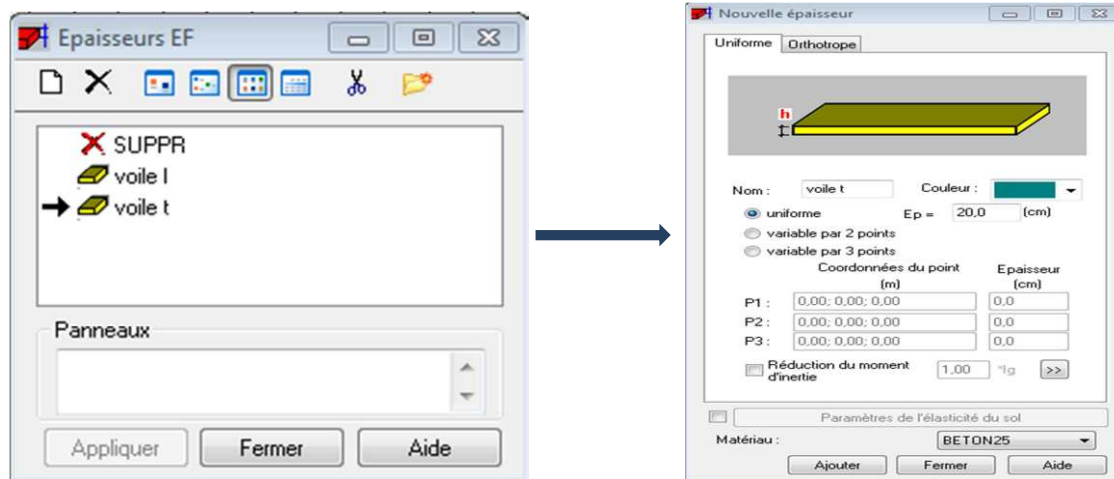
Epaisseurs EF

SUPPR
voile l
voile t

Panneaux

Appliquer
Fermer
Aide

Nouvelle épaisseur

Uniforme
Orthotrope

h

Nom : voile t
Couleur :
uniforme
Ep = 20,0 (cm)
variable par 2 points
variable par 3 points

Coordonnées du point (m)
Epaisseur (cm)

P1 : 0,00; 0,00; 0,00 0,0
P2 : 0,00; 0,00; 0,00 0,0
P3 : 0,00; 0,00; 0,00 0,0

Réduction du moment d'inertie 1,00 *Ig >>

Paramètres de l'élasticité du sol

Matériau : BETON25

Ajouter
Fermer
Aide